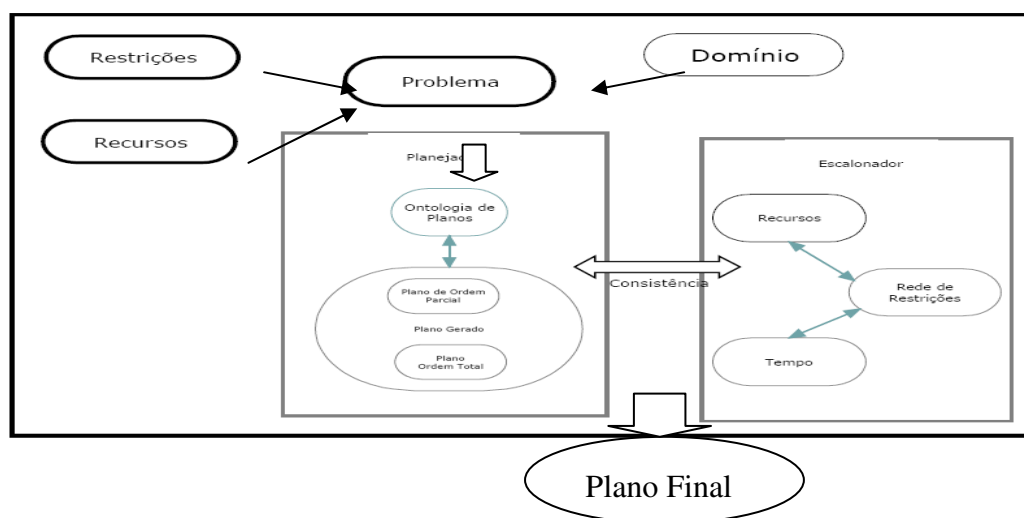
Restrições

Domínio

Problema

Recursos

Planeja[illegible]

Escalonador

Ontologia de Planos

Recursos

Consistência

Rede de Restrições

Plano de Ordem Parcial

Plano Gerado

Plano Ordem Total

Tempo

Plano Final